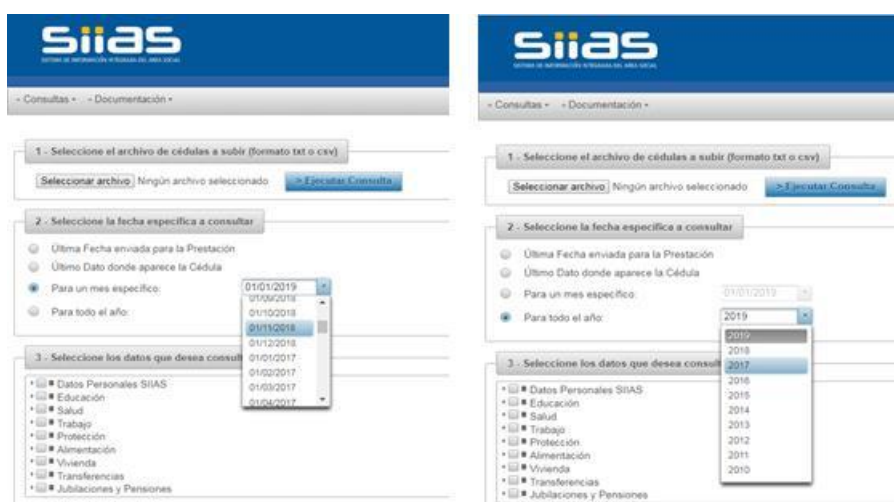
SIIAS
SISTEMA DE INFORMACIÓN INTEGRADA DEL ÁREA SOCIAL

- Consultas - - Documentación -

1 - Seleccione el archivo de cédulas a subir (formato txt o csv)

Seleccionar archivo Ningún archivo seleccionado > Ejecutar Consulta

2 - Seleccione la fecha especifica a consultar

Última Fecha enviada para la Prestación
Último Dato donde aparece la Cédula
Para un mes específico: 01/01/2019
Para todo el año:

01/09/2018
01/10/2018
01/11/2018
01/12/2018
01/01/2017
01/02/2017
01/03/2017
01/04/2017

3 - Seleccione los datos que desea consult

Datos Personales SIIAS
Educación
Salud
Trabajo
Protección
Alimentación
Vivienda
Transferencias
Jubilaciones y Pensiones

SIIAS
SISTEMA DE INFORMACIÓN INTEGRADA DEL ÁREA SOCIAL

- Consultas - - Documentación -

1 - Seleccione el archivo de cédulas a subir (formato txt o csv)

Seleccionar archivo Ningún archivo seleccionado > Ejecutar Consulta

2 - Seleccione la fecha especifica a consultar

Última Fecha enviada para la Prestación
Último Dato donde aparece la Cédula
Para un mes específico: 01/01/2019
Para todo el año: 2019

2019
2018
2017
2016
2015
2014
2013
2012
2011
2010

3 - Seleccione los datos que desea consult

Datos Personales SIIAS
Educación
Salud
Trabajo
Protección
Alimentación
Vivienda
Transferencias
Jubilaciones y Pensiones